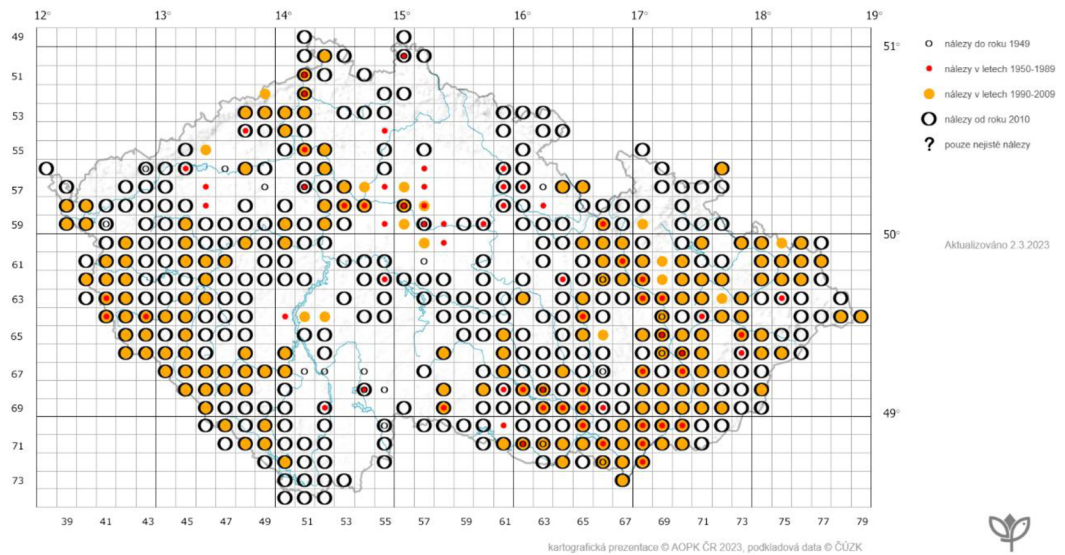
12° 13° 14° 15° 16° 17° 18° 19°

49
51
53
55
57
59
61
63
65
67
69
71
73

51°
50°
49°

39 41 43 45 47 49 51 53 55 57 59 61 63 65 67 69 71 73 75 77 79

nálezy do roku 1949
nálezy v letech 1950-1989
nálezy v letech 1990-2009
nálezy od roku 2010
? pouze nejisté nálezy

Aktualizováno 2.3.2023

kartografická prezentace © AOPK ČR 2023, podkladová data © ČÚZK